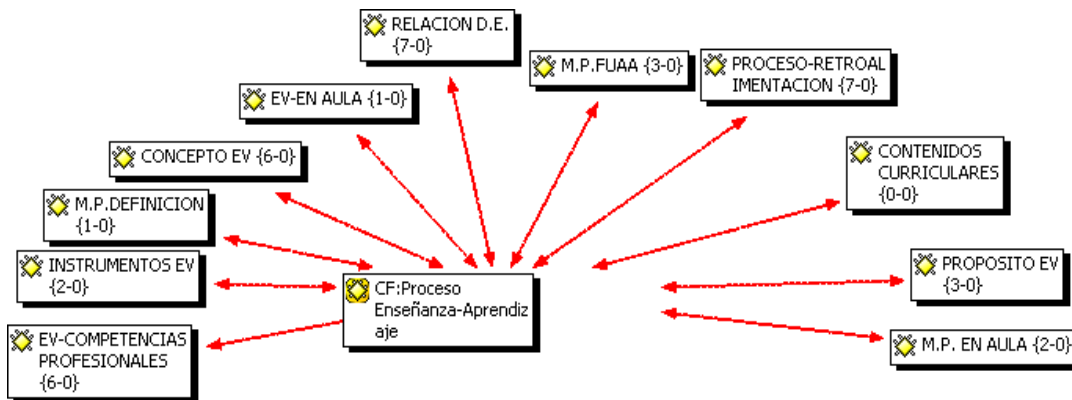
RELACION D.E. {7-0}

M.P.FUAA {3-0}

PROCESO-RETROALIMENTACION {7-0}

EV-EN AULA {1-0}

CONCEPTO EV {6-0}

CONTENIDOS CURRICULARES {0-0}

M.P.DEFINICION {1-0}

INSTRUMENTOS EV {2-0}

CF:Proceso Enseñanza-Aprendizaje

PROPOSITO EV {3-0}

EV-COMPETENCIAS PROFESIONALES {6-0}

M.P. EN AULA {2-0}